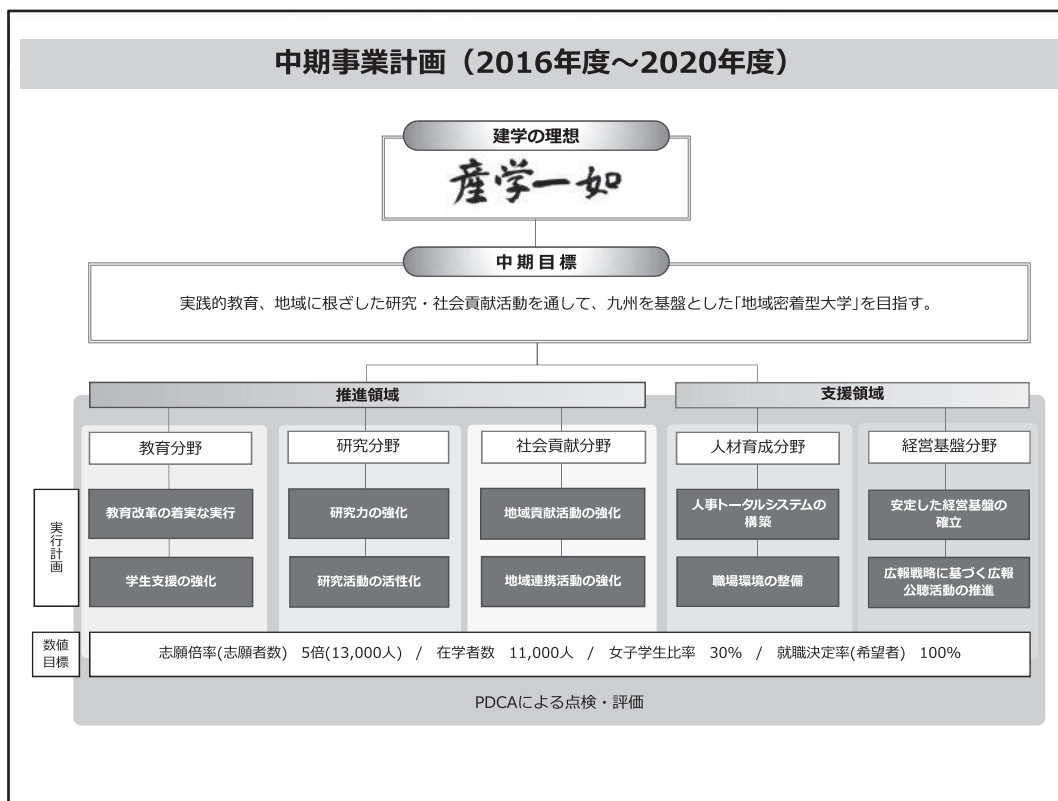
中期事業計画（2016年度～2020年度）

建学の理想

産学一如

中期目標

実践的教育、地域に根ざした研究・社会貢献活動を通して、九州を基盤とした「地域密着型大学」を目指す。

推進領域

支援領域

教育分野

研究分野

社会貢献分野

人材育成分野

経営基盤分野

実行計画

教育改革の着実な実行

研究力の強化

地域貢献活動の強化

人事トータルシステムの構築

安定した経営基盤の確立

学生支援の強化

研究活動の活性化

地域連携活動の強化

職場環境の整備

広報戦略に基づく広報公聴活動の推進

数値目標

志願倍率(志願者数) 5倍(13,000人) / 在学者数 11,000人 / 女子学生比率 30% / 就職決定率(希望者) 100%

PDCAによる点検・評価